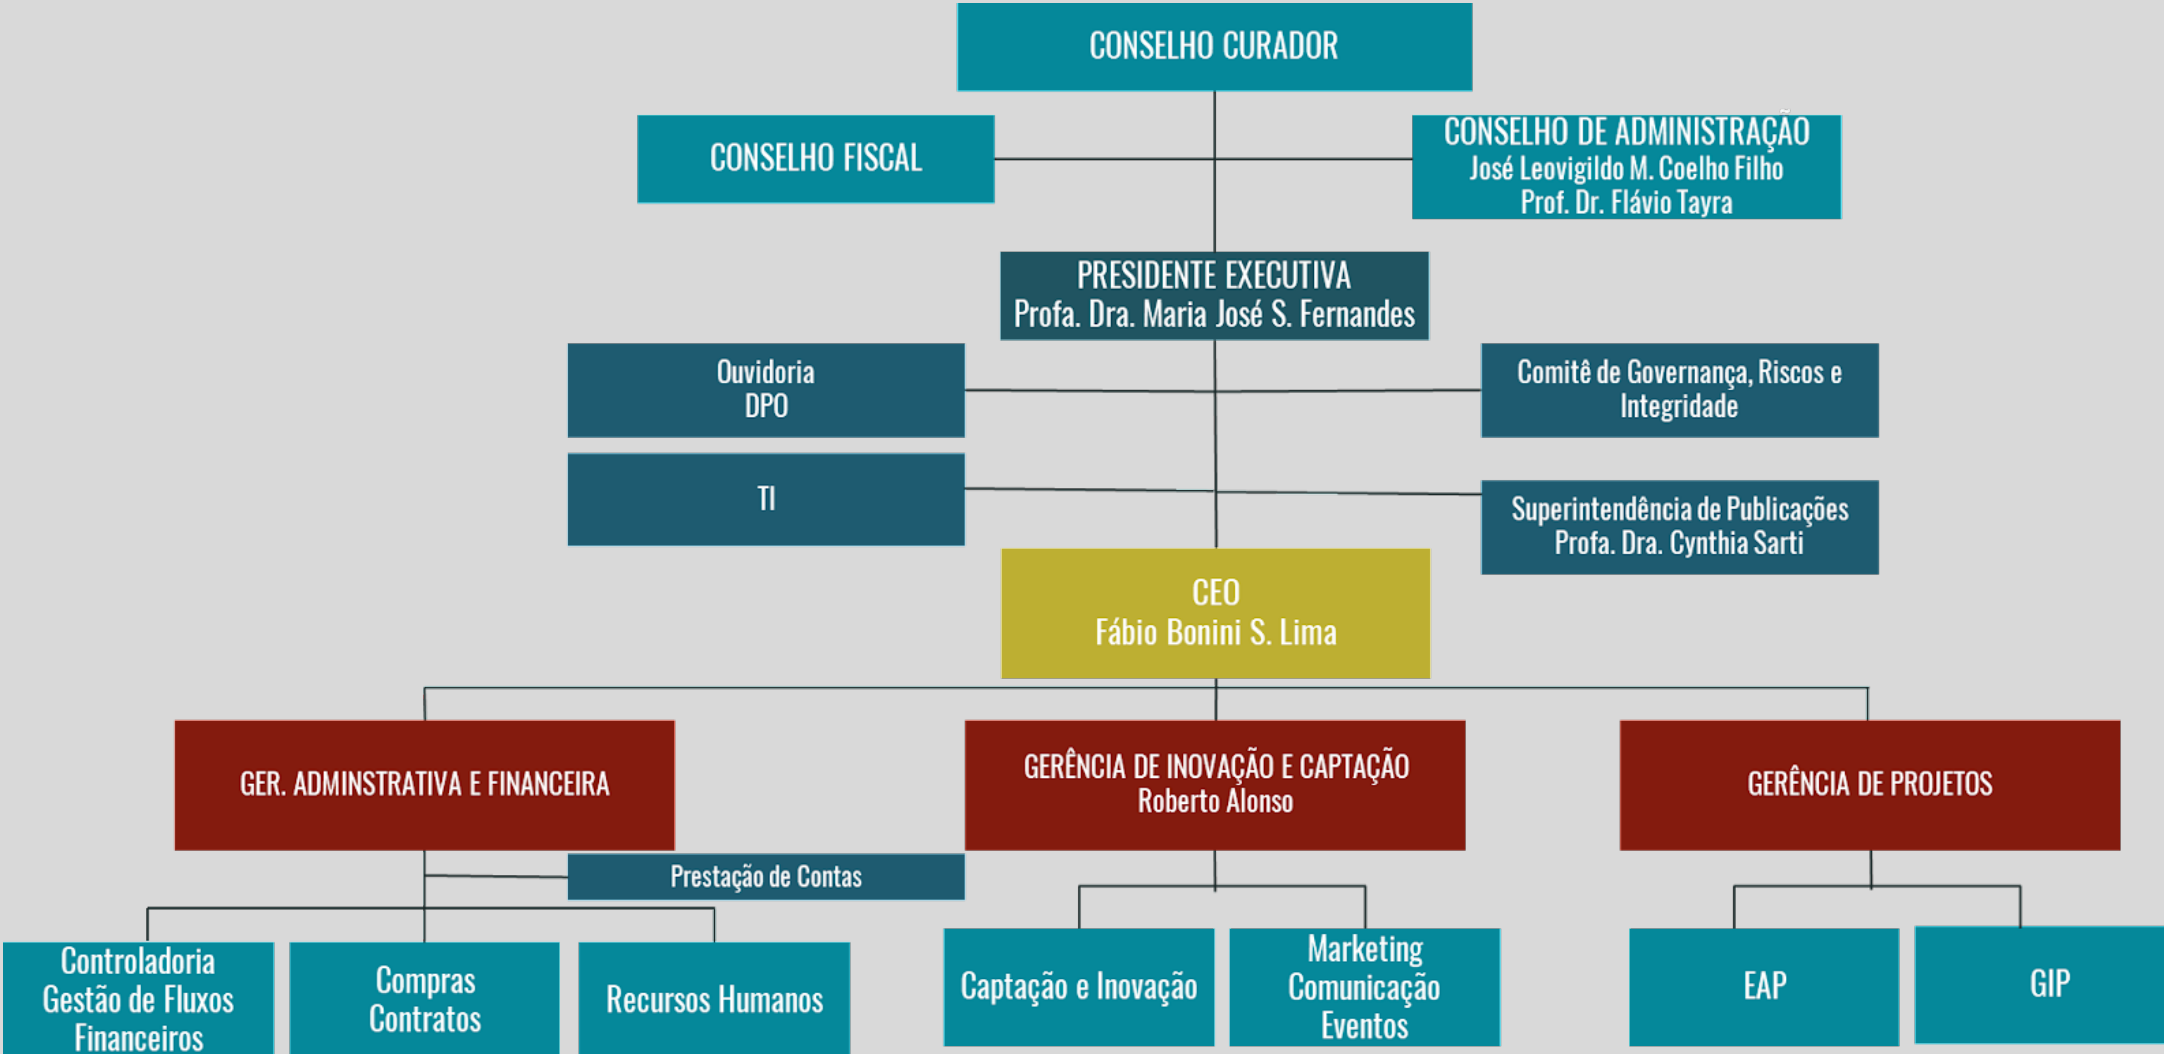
CONSELHO CURADOR

CONSELHO FISCAL

CONSELHO DE ADMINISTRAÇÃO
José Leovigildo M. Coelho Filho
Prof. Dr. Flávio Tayra

PRESIDENTE EXECUTIVA
Profa. Dra. Maria José S. Fernandes

Ouvidoria
DPO

Comitê de Governança, Riscos e Integridade

TI

Superintendência de Publicações
Profa. Dra. Cynthia Sarti

CEO
Fábio Bonini S. Lima

GER. ADMINSTRATIVA E FINANCEIRA

GERÊNCIA DE INOVAÇÃO E CAPTAÇÃO
Roberto Alonso

GERÊNCIA DE PROJETOS

Prestação de Contas

Controladoria
Gestão de Fluxos
Financeiros

Compras
Contratos

Recursos Humanos

Captação e Inovação

Marketing
Comunicação
Eventos

EAP

GIP